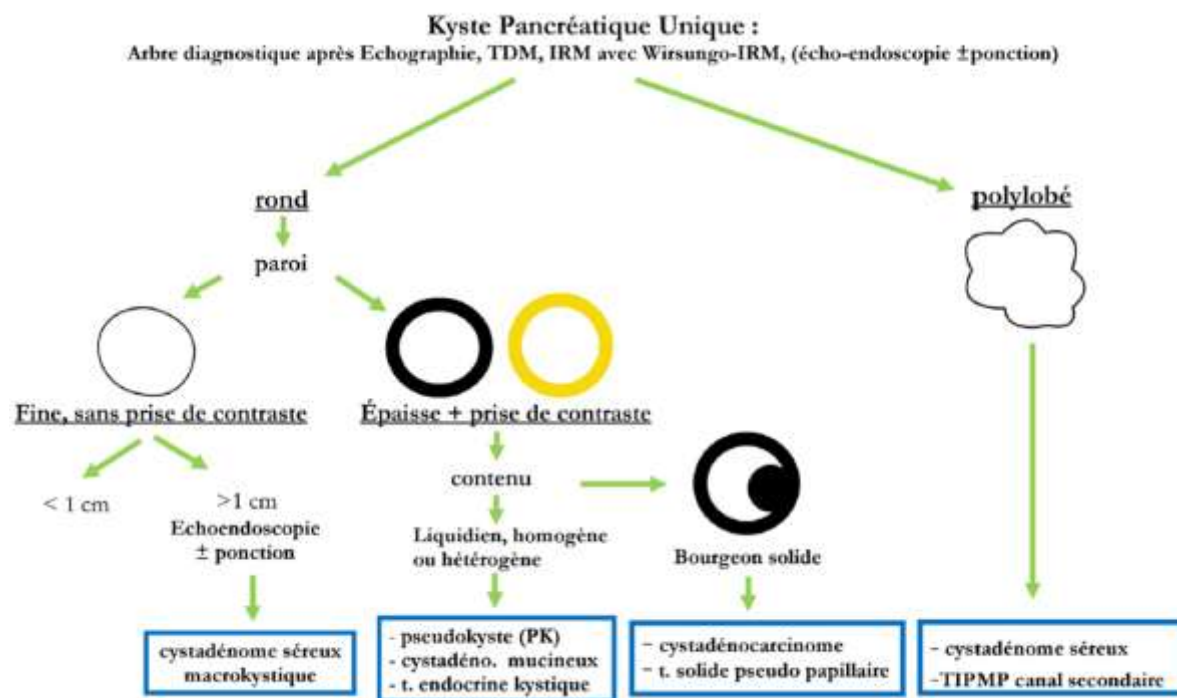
Kyste Pancréatique Unique :
Arbre diagnostique après Echographie, TDM, IRM avec Wirsungo-IRM, (écho-endoscopie ±ponction)

rond

paroi

Fine, sans prise de contraste

< 1 cm

>1 cm
Echoendoscopie
± ponction

cystadénome séreux macrokystique

Épaisse + prise de contraste

contenu

Liquidien, homogène ou hétérogène

- pseudokyste (PK)
- cystadéno. mucineux
- t. endocrine kystique

Bourgeon solide

- cystadénocarcinome
- t. solide pseudo papillaire

polylobé

- cystadénome séreux
-TIPMP canal secondaire